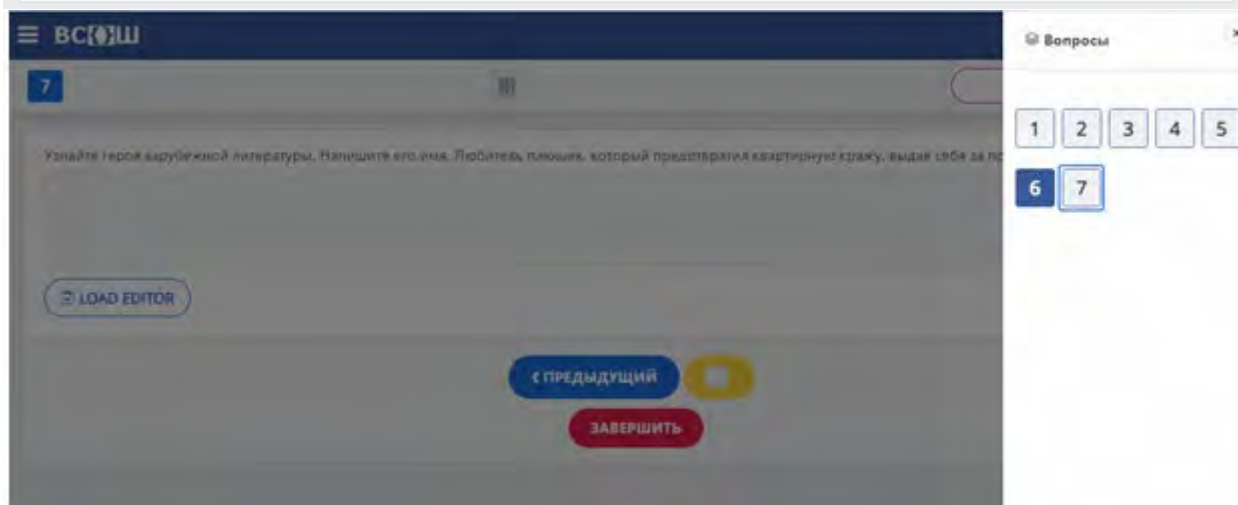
ВС{•}Ш

7

Узнайте героя зарубежной литературы. Напишите его имя. Любитель плюшек, который предотвратил квартирную кражу, выдав себя за п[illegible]

LOAD EDITOR

‹ ПРЕДЫДУЩИЙ

ЗАВЕРШИТЬ

Вопросы

×

1 2 3 4 5

6 7